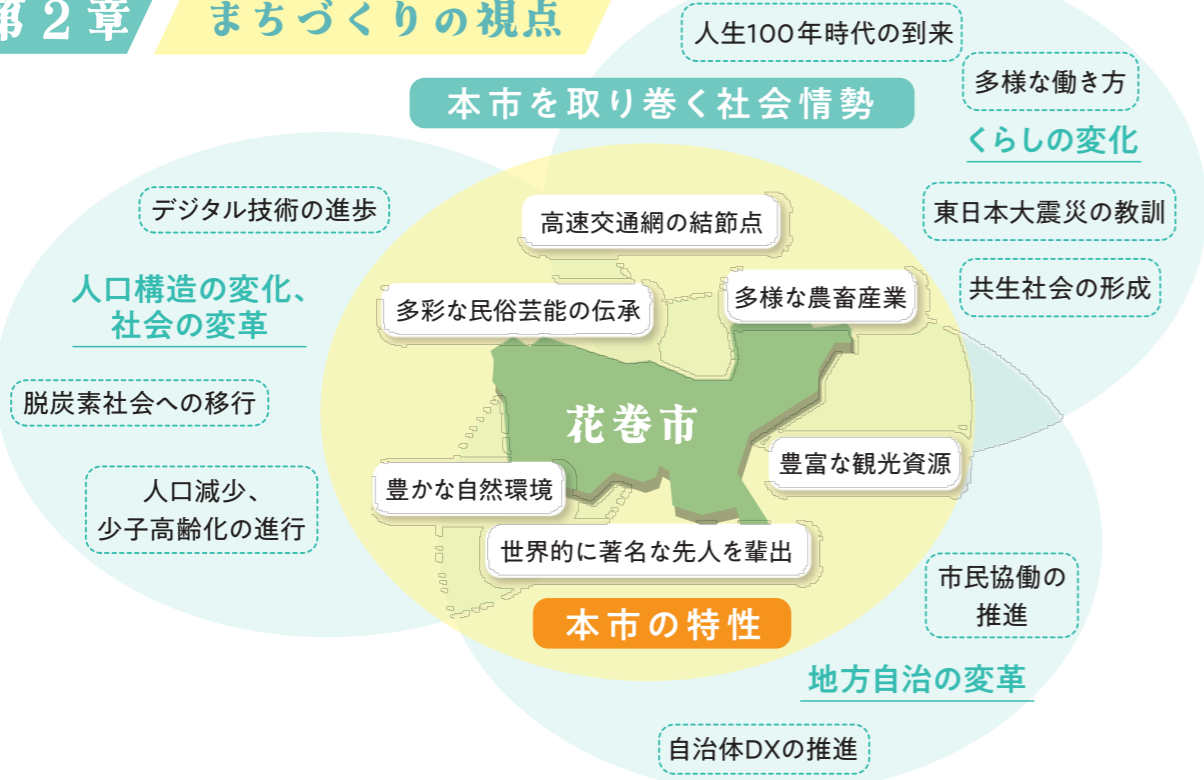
第２章　まちづくりの視点

人生100年時代の到来

多様な働き方

本市を取り巻く社会情勢

くらしの変化

デジタル技術の進歩

高速交通網の結節点

東日本大震災の教訓

人口構造の変化、
社会の変革

多彩な民俗芸能の伝承

多様な農畜産業

共生社会の形成

脱炭素社会への移行

花巻市

豊富な観光資源

人口減少、
少子高齢化の進行

豊かな自然環境

世界的に著名な先人を輩出

市民協働の
推進

本市の特性

地方自治の変革

自治体DXの推進